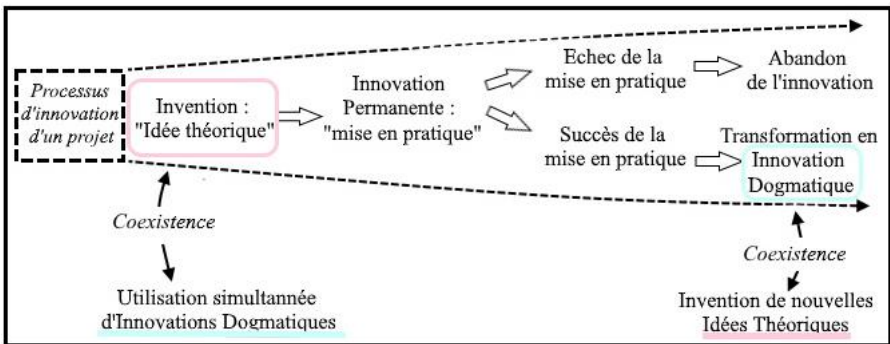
Processus d'innovation d'un projet

Invention : "Idée théorique"

Innovation Permanente : "mise en pratique"

Echec de la mise en pratique

Abandon de l'innovation

Succès de la mise en pratique

Transformation en Innovation Dogmatique

Coexistence

Utilisation simultannée d'Innovations Dogmatiques

Coexistence

Invention de nouvelles Idées Théoriques